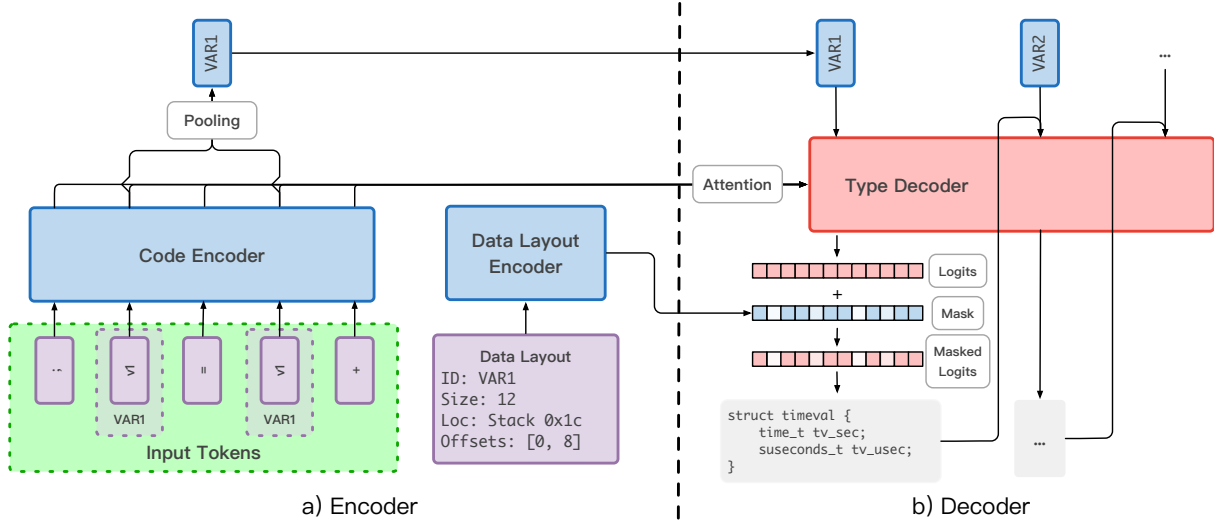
VAR1

Pooling

Code Encoder

Data Layout Encoder

;

v1

=

v1

+

VAR1

VAR1

Input Tokens

Data Layout
ID: VAR1
Size: 12
Loc: Stack 0x1c
Offsets: [0, 8]

a) Encoder

VAR1

VAR2

...

Attention

Type Decoder

Logits

+

Mask

Masked Logits

struct timeval {
time_t tv_sec;
suseconds_t tv_usec;
}

...

b) Decoder